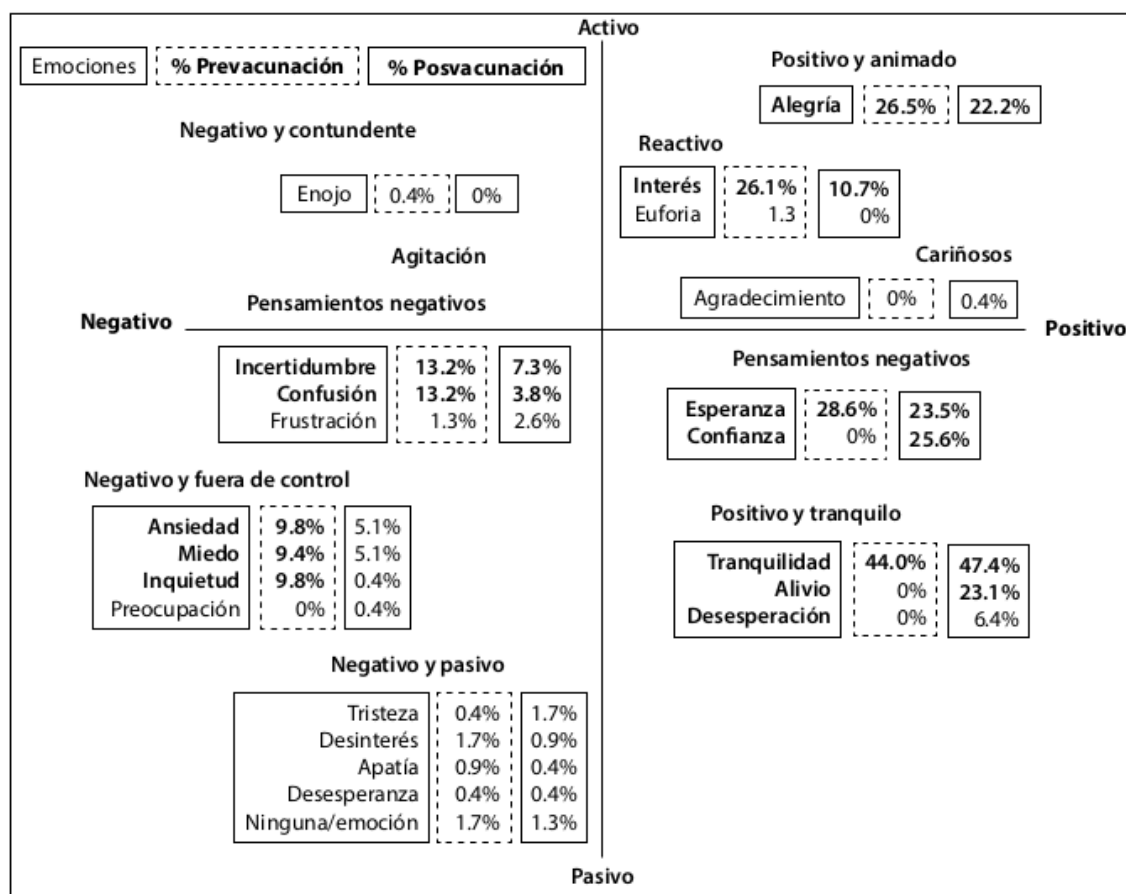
Activo

Emociones | % Prevacunación | % Posvacunación

Positivo y animado

| Alegría | 26.5% | 22.2% |
|---|---|---|

Negativo y contundente

| Enojo | 0.4% | 0% |
|---|---|---|

Reactivo

| Interés | 26.1% | 10.7% |
|---|---|---|
| Euforia | 1.3 | 0% |

Agitación

Cariñosos

| Agradecimiento | 0% | 0.4% |
|---|---|---|

Pensamientos negativos

Negativo

Positivo

| Incertidumbre | 13.2% | 7.3% |
|---|---|---|
| Confusión | 13.2% | 3.8% |
| Frustración | 1.3% | 2.6% |

Pensamientos negativos

| Esperanza | 28.6% | 23.5% |
|---|---|---|
| Confianza | 0% | 25.6% |

Negativo y fuera de control

| Ansiedad | 9.8% | 5.1% |
|---|---|---|
| Miedo | 9.4% | 5.1% |
| Inquietud | 9.8% | 0.4% |
| Preocupación | 0% | 0.4% |

Positivo y tranquilo

| Tranquilidad | 44.0% | 47.4% |
|---|---|---|
| Alivio | 0% | 23.1% |
| Desesperación | 0% | 6.4% |

Negativo y pasivo

| Tristeza | 0.4% | 1.7% |
|---|---|---|
| Desinterés | 1.7% | 0.9% |
| Apatía | 0.9% | 0.4% |
| Desesperanza | 0.4% | 0.4% |
| Ninguna/emoción | 1.7% | 1.3% |

Pasivo